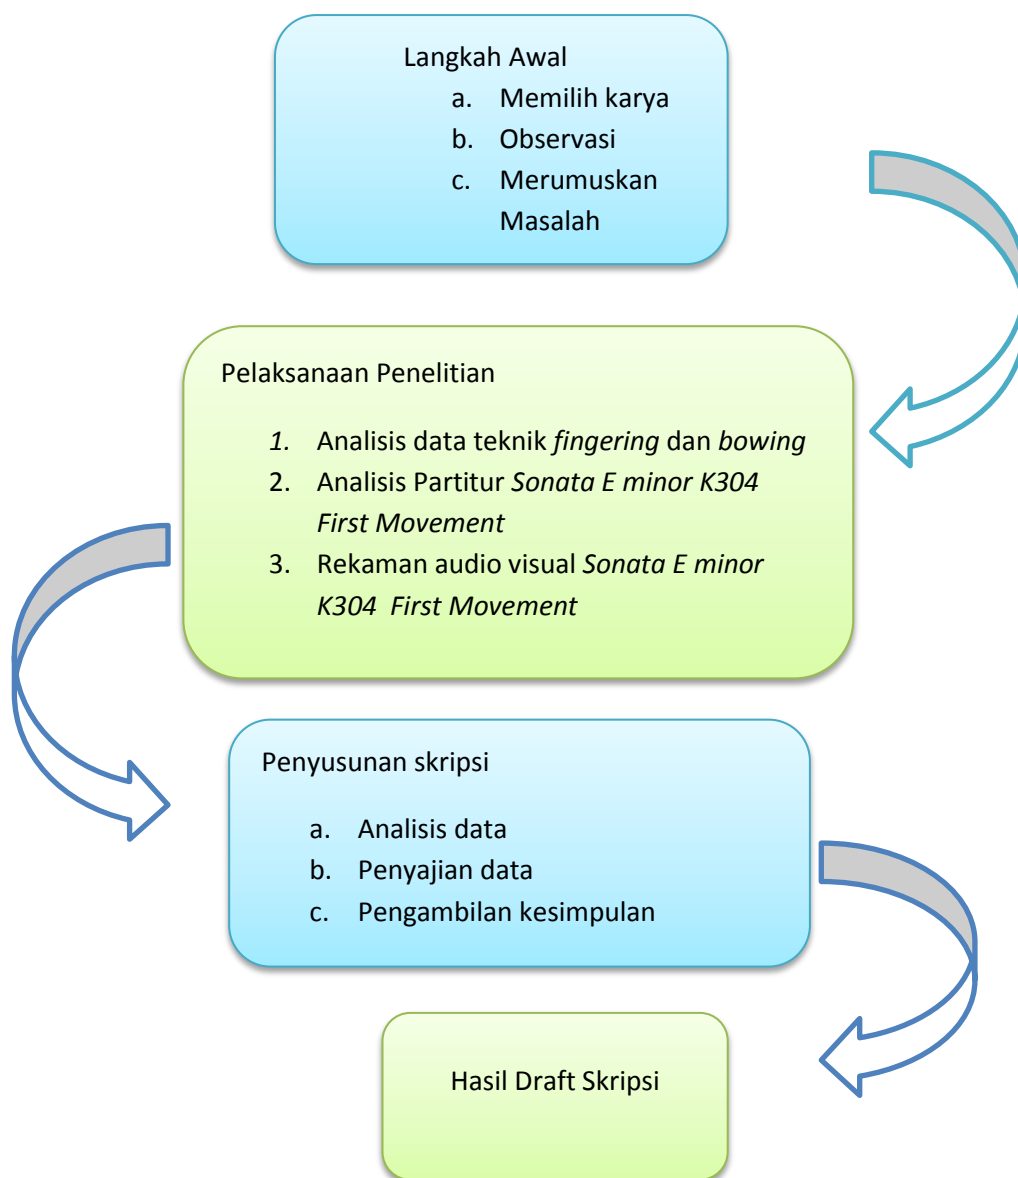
Langkah Awal

a. Memilih karya
b. Observasi
c. Merumuskan Masalah

Pelaksanaan Penelitian

1. Analisis data teknik fingering dan bowing
2. Analisis Partitur Sonata E minor K304 First Movement
3. Rekaman audio visual Sonata E minor K304 First Movement

Penyusunan skripsi

a. Analisis data
b. Penyajian data
c. Pengambilan kesimpulan

Hasil Draft Skripsi